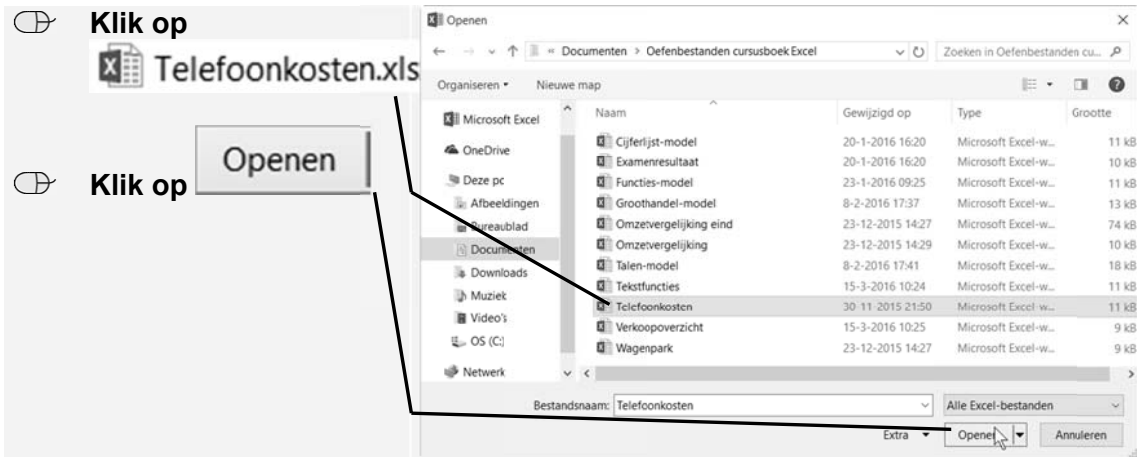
Klik op
Telefoonkosten.xls

Klik op Openen

Openen

« Documenten > Oefenbestanden cursusboek Excel

Zoeken in Oefenbestanden cu...

Organiseren ▾ Nieuwe map

Microsoft Excel
OneDrive
Deze pc
Afbeeldingen
Bureaublad
Documenten
Downloads
Muziek
Video's
OS (C:)
Netwerk

| Naam | Gewijzigd op | Type | Grootte |
|---|---|---|---|
| Cijferlijst-model | 20-1-2016 16:20 | Microsoft Excel-w... | 11 kB |
| Examenresultaat | 20-1-2016 16:20 | Microsoft Excel-w... | 10 kB |
| Functies-model | 23-1-2016 09:25 | Microsoft Excel-w... | 11 kB |
| Groothandel-model | 8-2-2016 17:37 | Microsoft Excel-w... | 13 kB |
| Omzetvergelijking eind | 23-12-2015 14:27 | Microsoft Excel-w... | 74 kB |
| Omzetvergelijking | 23-12-2015 14:29 | Microsoft Excel-w... | 10 kB |
| Talen-model | 8-2-2016 17:41 | Microsoft Excel-w... | 18 kB |
| Tekstfuncties | 15-3-2016 10:24 | Microsoft Excel-w... | 11 kB |
| Telefoonkosten | 30-11-2015 21:50 | Microsoft Excel-w... | 11 kB |
| Verkoopoverzicht | 15-3-2016 10:25 | Microsoft Excel-w... | 9 kB |
| Wagenpark | 23-12-2015 14:27 | Microsoft Excel-w... | 9 kB |

Bestandsnaam: Telefoonkosten

Alle Excel-bestanden

Extra ▾ Openen Annuleren